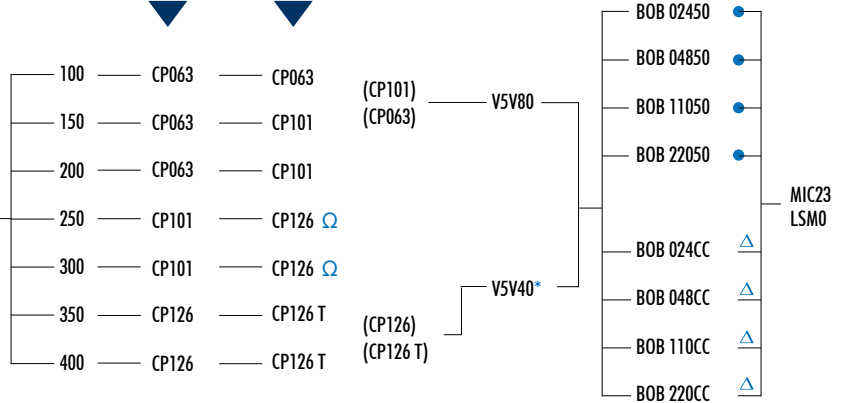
100 CP063 CP063
150 CP063 CP101
200 CP063 CP101
250 CP101 CP126 Ω
300 CP101 CP126 Ω
350 CP126 CP126 T
400 CP126 CP126 T

(CP101)
(CP063)
V5V80

V5V40*
(CP126)
(CP126 T)

BOB 02450
BOB 04850
BOB 11050
BOB 22050
BOB 024CC △
BOB 048CC △
BOB 110CC △
BOB 220CC △

MIC23
LSM0